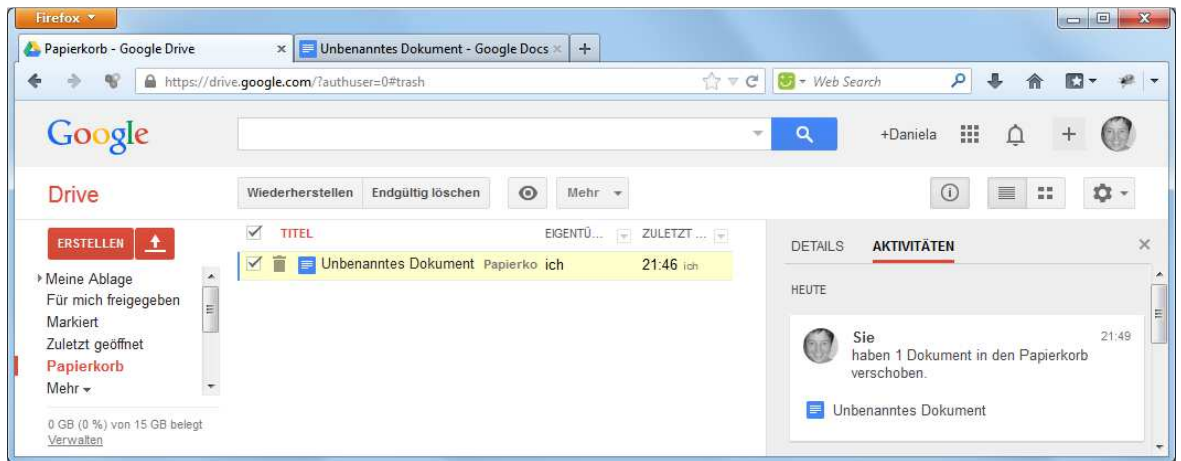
Firefox

Papierkorb - Google Drive ×

Unbenanntes Dokument - Google Docs ×

+

https://drive.google.com/?authuser=0#trash

Web Search

Google

+Daniela

Drive

Wiederherstellen

Endgültig löschen

Mehr

ERSTELLEN

Meine Ablage

Für mich freigegeben

Markiert

Zuletzt geöffnet

Papierkorb

Mehr

0 GB (0 %) von 15 GB belegt

Verwalten

| | TITEL | EIGENTÜ... | ZULETZT ... |
|---|---|---|---|
| | Unbenanntes Dokument Papierko | ich | 21:46 ich |

DETAILS

AKTIVITÄTEN

HEUTE

Sie

21:49

haben 1 Dokument in den Papierkorb verschoben.

Unbenanntes Dokument